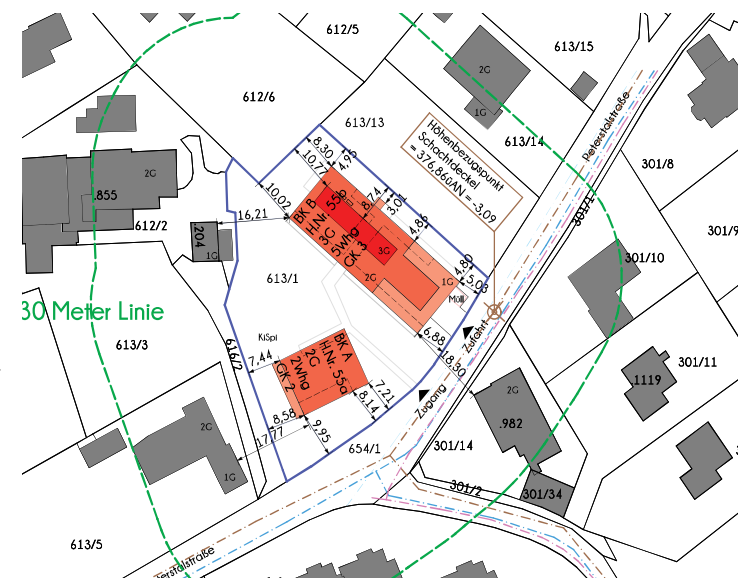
612/5
613/15
612/6
2G
1G
613/13
613/14
Höhenbezugspunkt = Schachtdeckel = 376,86üAN = -3,09
Peterstalstraße
301/8
.855
2G
8,30
10,77
4,95
10,02
BK B
H.Nr. 55b
3G
5Whg
GK 3
8,74
3,07
4,85
612/2
16,21
204
1G
3G
2G
1G
4,80
5,03
Müll
301/9
301/10
301/11
613/1
30 Meter Linie
Zufahrt
613/3
KiSpi
BK A
H.Nr. 55a
2G
2Whg
GK 2
6,88
8,30
Zugang
616/2
7,44
7,21
8,14
.1119
8,58
17,77
9,95
2G
.982
2G
1G
654/1
301/14
301/2
301/34
613/5
Peterstalstraße